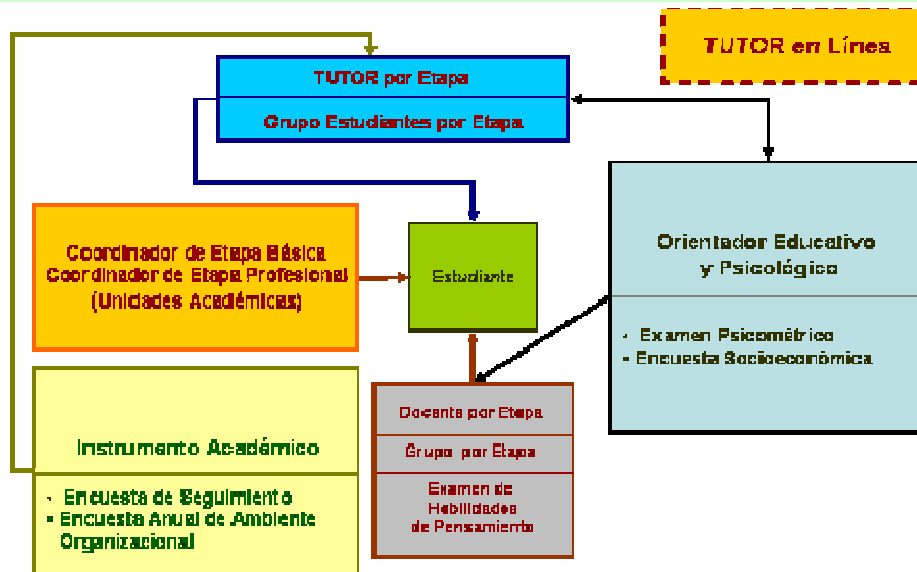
TUTOR en Línea

TUTOR por Etapa

Grupo Estudiantes por Etapa

Coordinador de Etapa Básica
Coordinador de Etapa Profesional
(Unidades Académicas)

Estudiante

Orientador Educativo
y Psicológico

- Examen Psicométrico
- Encuesta Socioeconómica

Instrumento Académico

- Encuesta de Seguimiento
- Encuesta Anual de Ambiente Organizacional

Docente por Etapa

Grupo por Etapa

Examen de Habilidades de Pensamiento